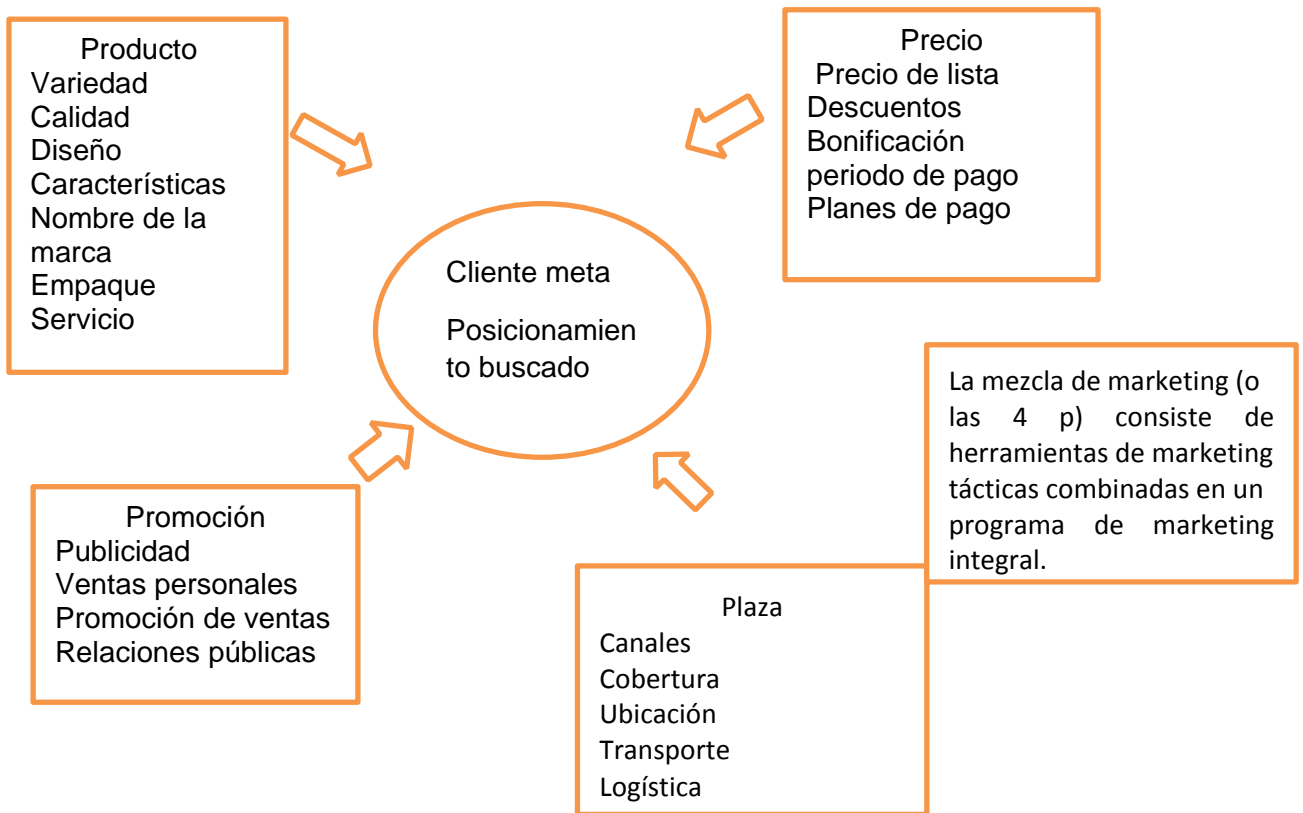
Producto
Variedad
Calidad
Diseño
Características
Nombre de la marca
Empaque
Servicio

Precio
Precio de lista
Descuentos
Bonificación
periodo de pago
Planes de pago

Cliente meta
Posicionamiento buscado

La mezcla de marketing (o las 4 p) consiste de herramientas de marketing tácticas combinadas en un programa de marketing integral.

Promoción
Publicidad
Ventas personales
Promoción de ventas
Relaciones públicas

Plaza
Canales
Cobertura
Ubicación
Transporte
Logística